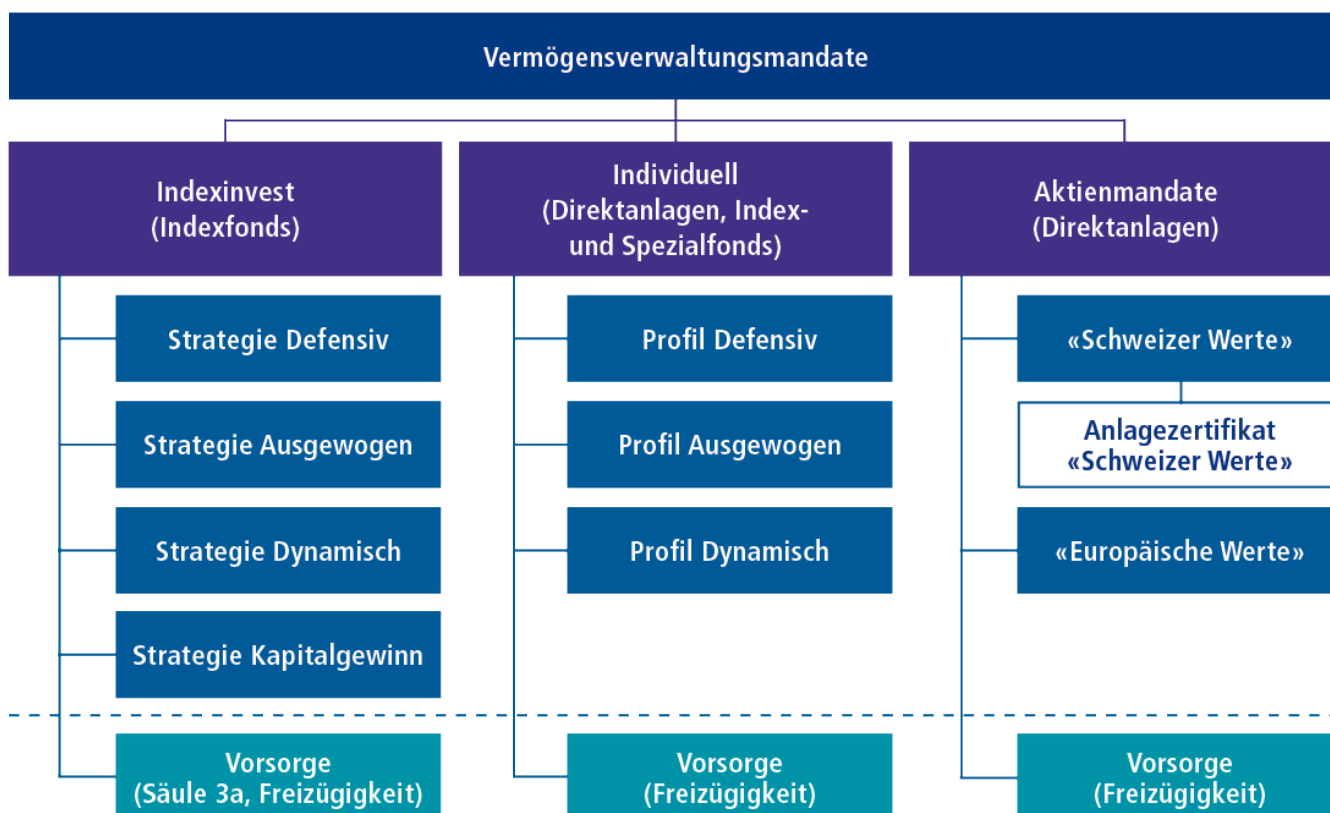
Vermögensverwaltungsmandate

Indexinvest
(Indexfonds)

Strategie Defensiv

Strategie Ausgewogen

Strategie Dynamisch

Strategie Kapitalgewinn

Vorsorge
(Säule 3a, Freizügigkeit)

Individuell
(Direktanlagen, Index- und Spezialfonds)

Profil Defensiv

Profil Ausgewogen

Profil Dynamisch

Vorsorge
(Freizügigkeit)

Aktienmandate
(Direktanlagen)

«Schweizer Werte»

Anlagezertifikat
«Schweizer Werte»

«Europäische Werte»

Vorsorge
(Freizügigkeit)